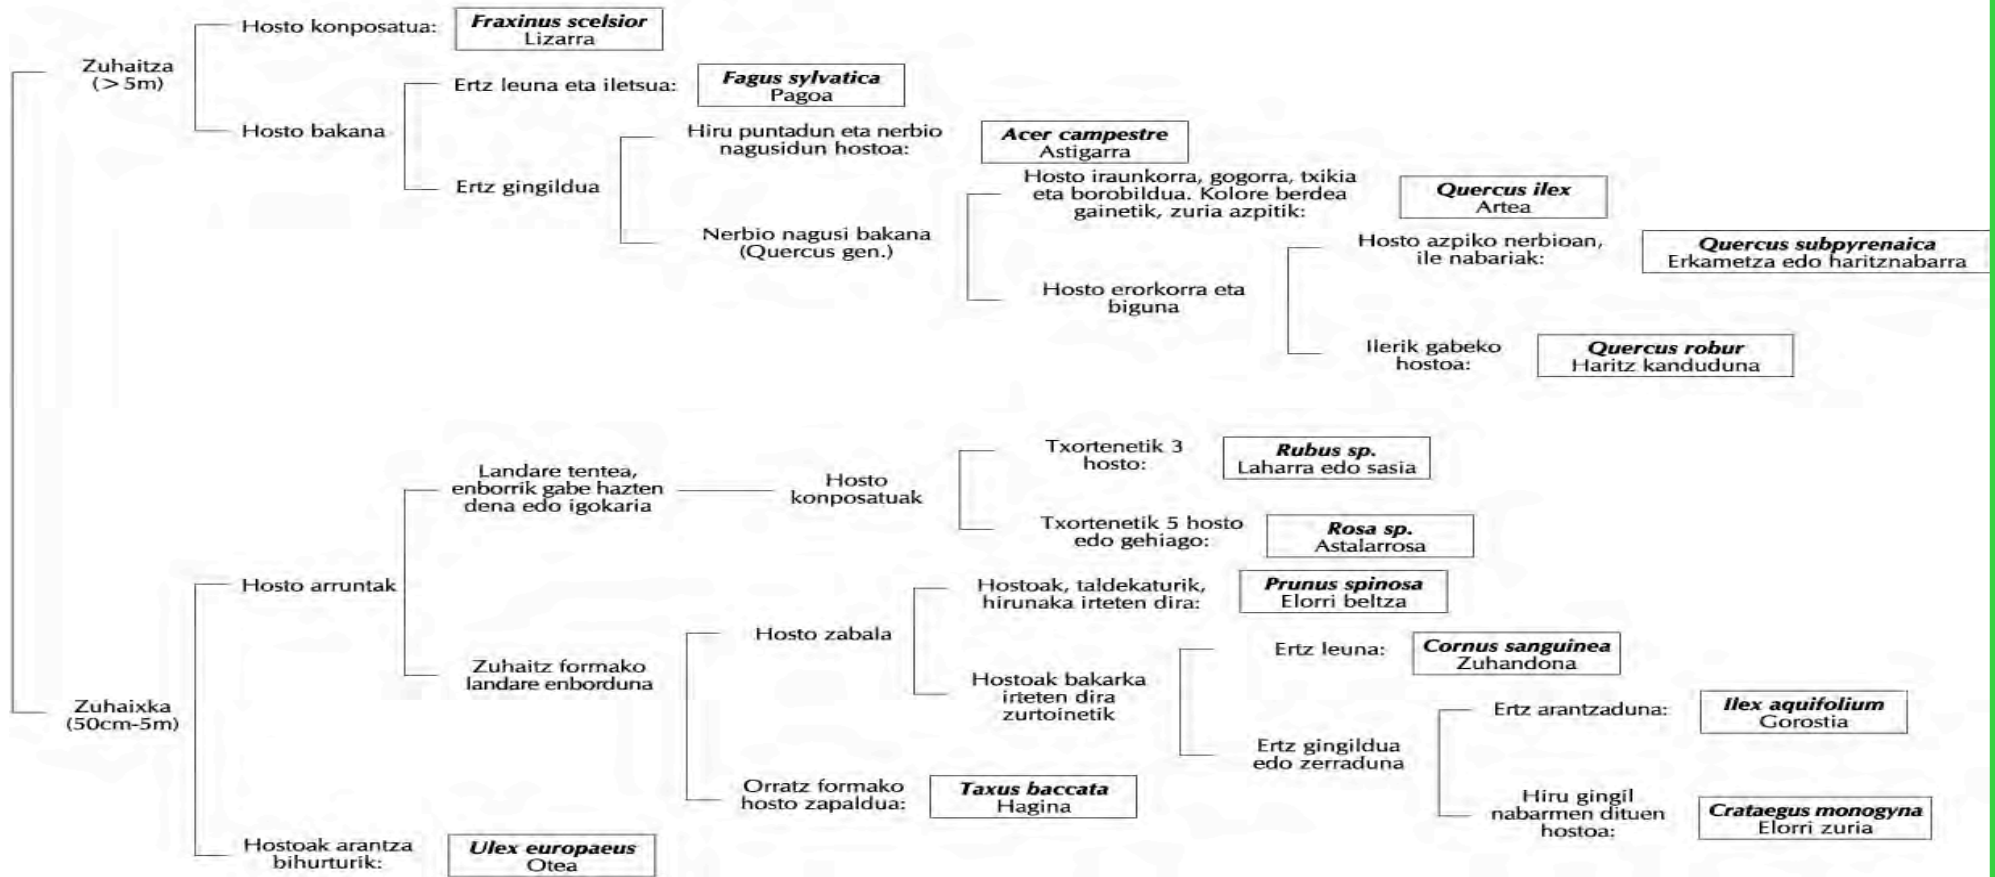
Zuhaitza (> 5m)

Hosto konposatua:

**Fraxinus scelsior**
Lizarra

Hosto bakana

Ertz leuna eta iletsua:

**Fagus sylvatica**
Pagoa

Ertz gingildua

Hiru puntadun eta nerbio nagusidun hostoa:

**Acer campestre**
Astigarra

Nerbio nagusi bakana (Quercus gen.)

Hosto iraunkorra, gogorra, txikia eta borobildua. Kolore berdea gainetik, zuria azpitik:

**Quercus ilex**
Artea

Hosto erorkorra eta biguna

Hosto azpiko nerbioan, ile nabariak:

**Quercus subpyrenaica**
Erkametza edo haritznabarra

Ilerik gabeko hostoa:

**Quercus robur**
Haritz kanduduna

Zuhaixka (50cm-5m)

Hosto arruntak

Landare tentea, enborrik gabe hazten dena edo igokaria

Hosto konposatuak

Txortenetik 3 hosto:

**Rubus sp.**
Laharra edo sasia

Txortenetik 5 hosto edo gehiago:

**Rosa sp.**
Astalarrosa

Zuhaitz formako landare enborduna

Hosto zabala

Hostoak, taldekaturik, hirunaka irteten dira:

**Prunus spinosa**
Elorri beltza

Hostoak bakarka irteten dira zurtoinetik

Ertz leuna:

**Cornus sanguinea**
Zuhandona

Ertz gingildua edo zerraduna

Ertz arantzaduna:

**Ilex aquifolium**
Gorostia

Hiru gingil nabarmen dituen hostoa:

**Crataegus monogyna**
Elorri zuria

Orratz formako hosto zapaldua:

**Taxus baccata**
Hagina

Hostoak arantza bihurturik:

**Ulex europaeus**
Otea